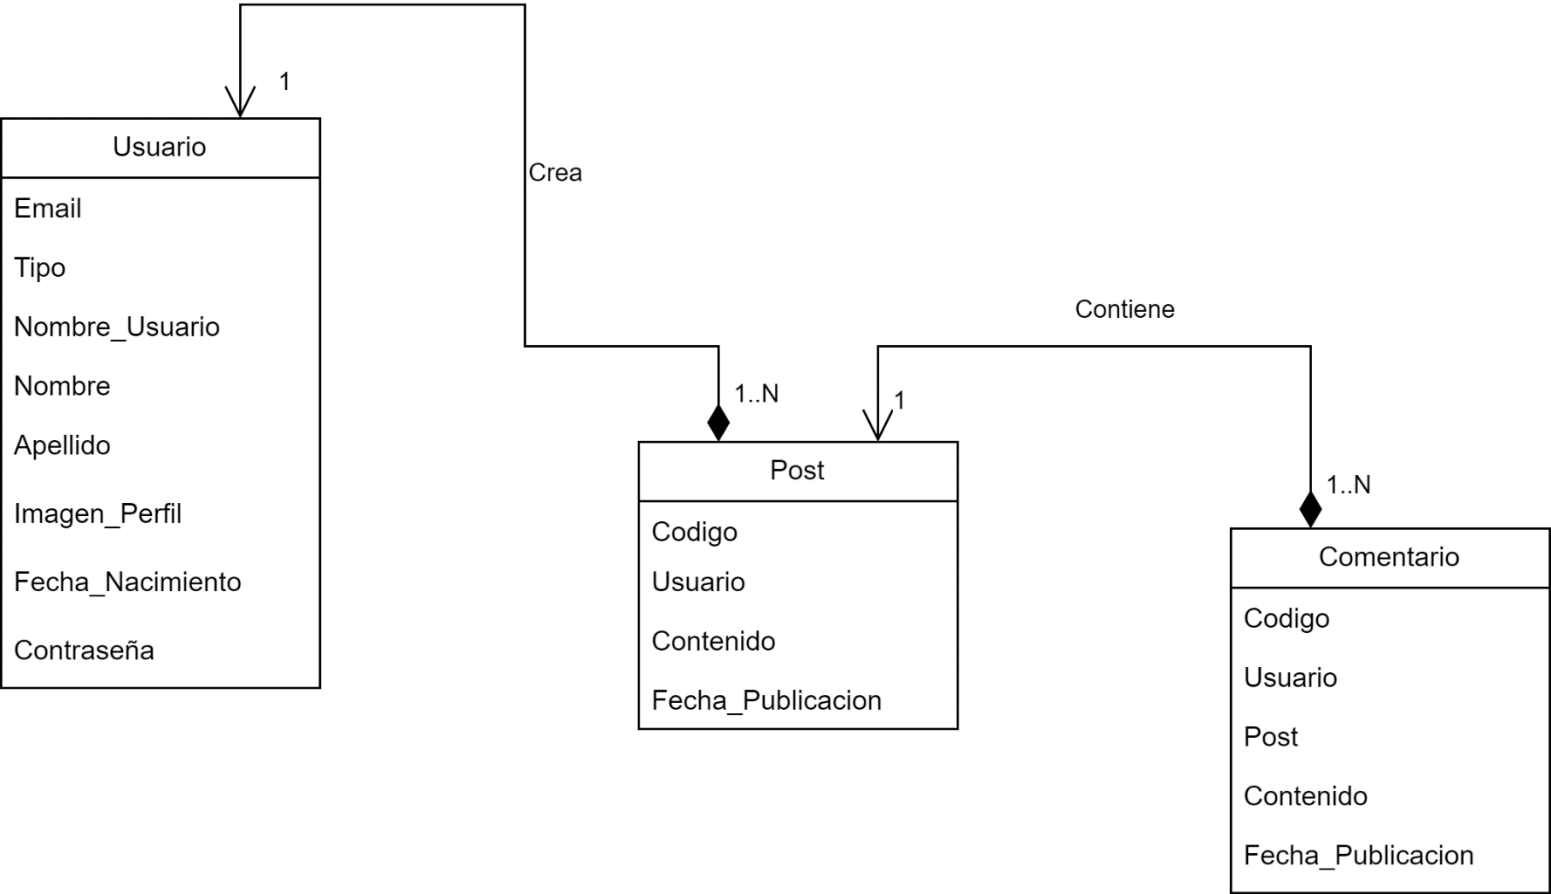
1

Usuario

Email

Tipo

Nombre_Usuario

Nombre

Apellido

Imagen_Perfil

Fecha_Nacimiento

Contraseña

Crea

Contiene

1..N

1

Post

Codigo

Usuario

Contenido

Fecha_Publicacion

1..N

Comentario

Codigo

Usuario

Post

Contenido

Fecha_Publicacion